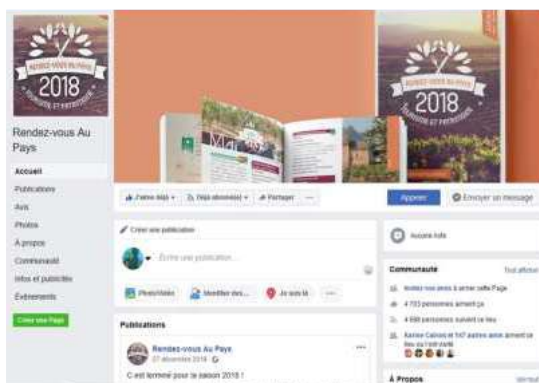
RENDEZ-VOUS AU PAYS
2018
TERROIR ET PATRIMOINE

Rendez-vous Au Pays

Accueil
Publications
Avis
Photos
À propos
Communauté
Infos et publicités
Événements
Créer une Page

RENDEZ-VOUS AU PAYS
2018
TERROIR ET PATRIMOINE

J'aime déjà
Déjà abonné(e)
Partager
...
Appeler
Envoyer un message

Créer une publication
Écrire une publication...
Photo/Vidéo
Identifier des...
Je suis là
...

Aucune note

Communauté
Tout afficher
Invitez vos amis à aimer cette Page
4 733 personnes aiment ça
4 698 personnes suivent ce lieu
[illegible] et 147 autres amis aiment ce lieu ou l'ont visité

Publications
Rendez-vous Au Pays
27 décembre 2018
C'est terminé pour la saison 2018 !

À Propos
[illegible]